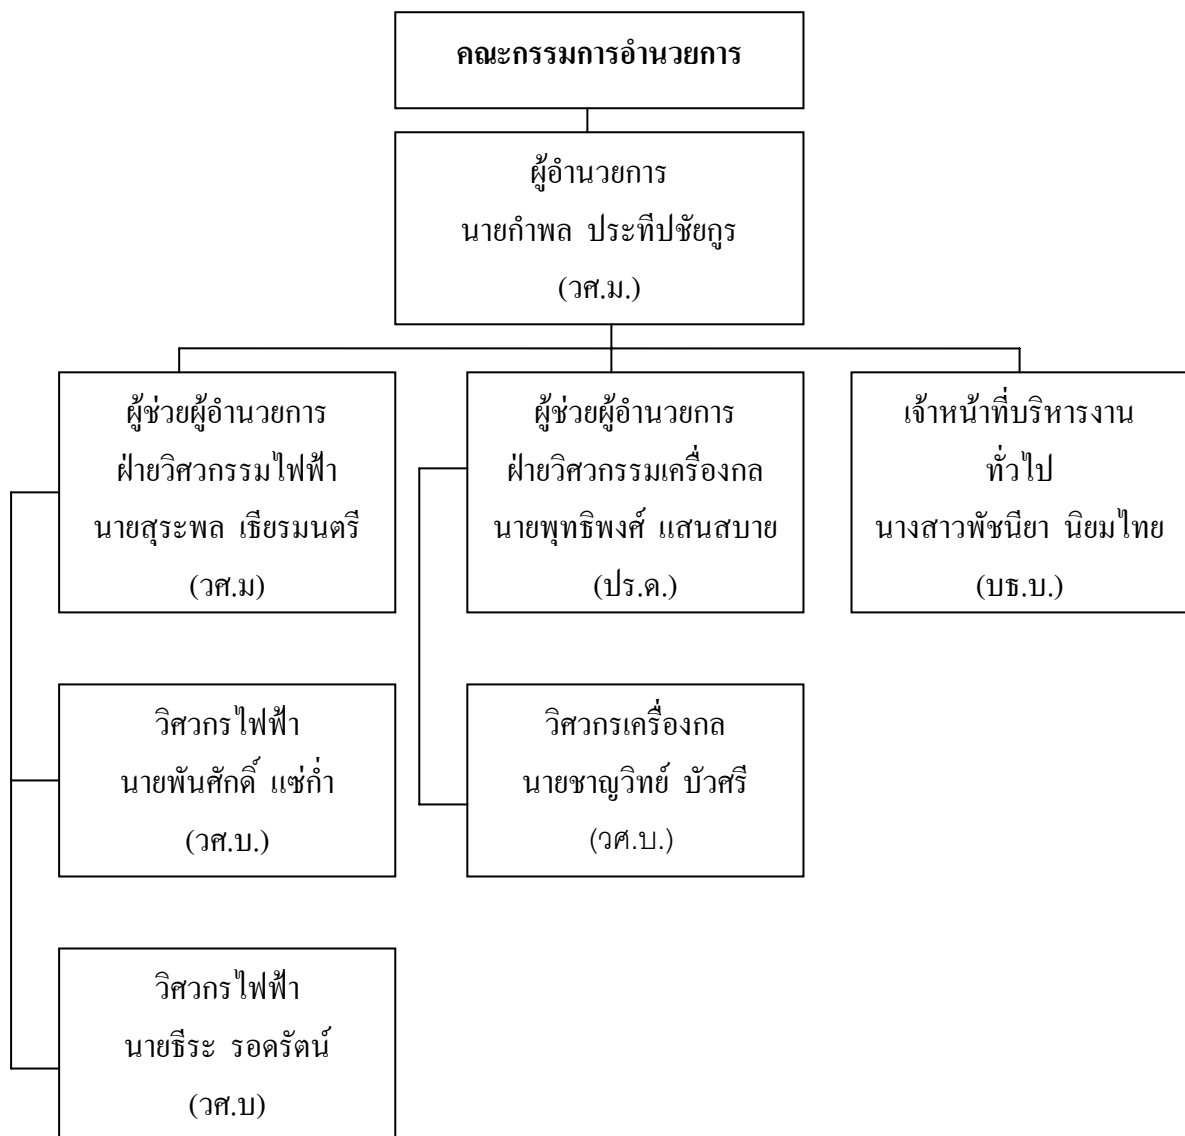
คณะกรรมการอำนวยการ

ผู้อำนวยการ
นายกำพล ประทีปชัยกูร
(วศ.ม.)

ผู้ช่วยผู้อำนวยการ
ฝ่ายวิศวกรรมไฟฟ้า
นายสุระพล เชียรมนตรี
(วศ.ม)

ผู้ช่วยผู้อำนวยการ
ฝ่ายวิศวกรรมเครื่องกล
นายพุทธิพงศ์ แสนสบาย
(ปร.ด.)

เจ้าหน้าที่บริหารงาน
ทั่วไป
นางสาวพัชนียา นิยมไทย
(บธ.บ.)

วิศวกรไฟฟ้า
นายพันศักดิ์ แซ่ก๋ำ
(วศ.บ.)

วิศวกรเครื่องกล
นายชาญวิทย์ บัวศรี
(วศ.บ.)

วิศวกรไฟฟ้า
นายธีระ รอดรัตน์
(วศ.บ)